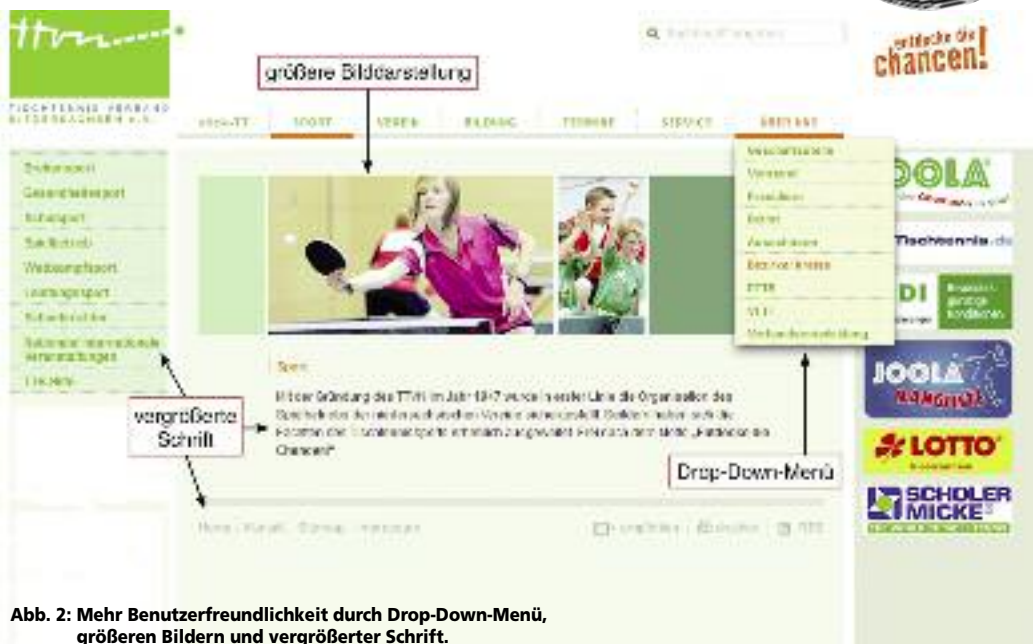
ttvn

TISCHTENNIS-VERBAND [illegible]

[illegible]

entdecke die Chancen!

größere Bilddarstellung

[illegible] | SPORT | VEREIN | BILDUNG | TERMINE | SERVICE | ÜBER UNS

Geschäftsstelle
Vorstand
Präsidium
Beirat
Ausschüsse
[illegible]
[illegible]
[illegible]
Verbandsverwaltung

Breitensport
Gesundheitssport
Schulsport
Spielbetrieb
Wettkampfsport
Leistungssport
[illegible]
Nationale/Internationale Veranstaltungen
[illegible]

Sport

Mit der Gründung des TTVN im Jahr 1947 wurde in erster Linie die Organisation des Spielbetriebs der niedersächsischen Vereine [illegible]. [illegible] Funktion des Tischtennisspiels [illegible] „Entdecke die Chancen"

vergrößerte Schrift

Drop-Down-Menü

Home | Kontakt | Sitemap | Impressum

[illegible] | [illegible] | RSS

JOOLA

Tischtennis.de

DI

JOOLA

LOTTO

SCHOLER MICKE

Abb. 2: Mehr Benutzerfreundlichkeit durch Drop-Down-Menü, größeren Bildern und vergrößerter Schrift.